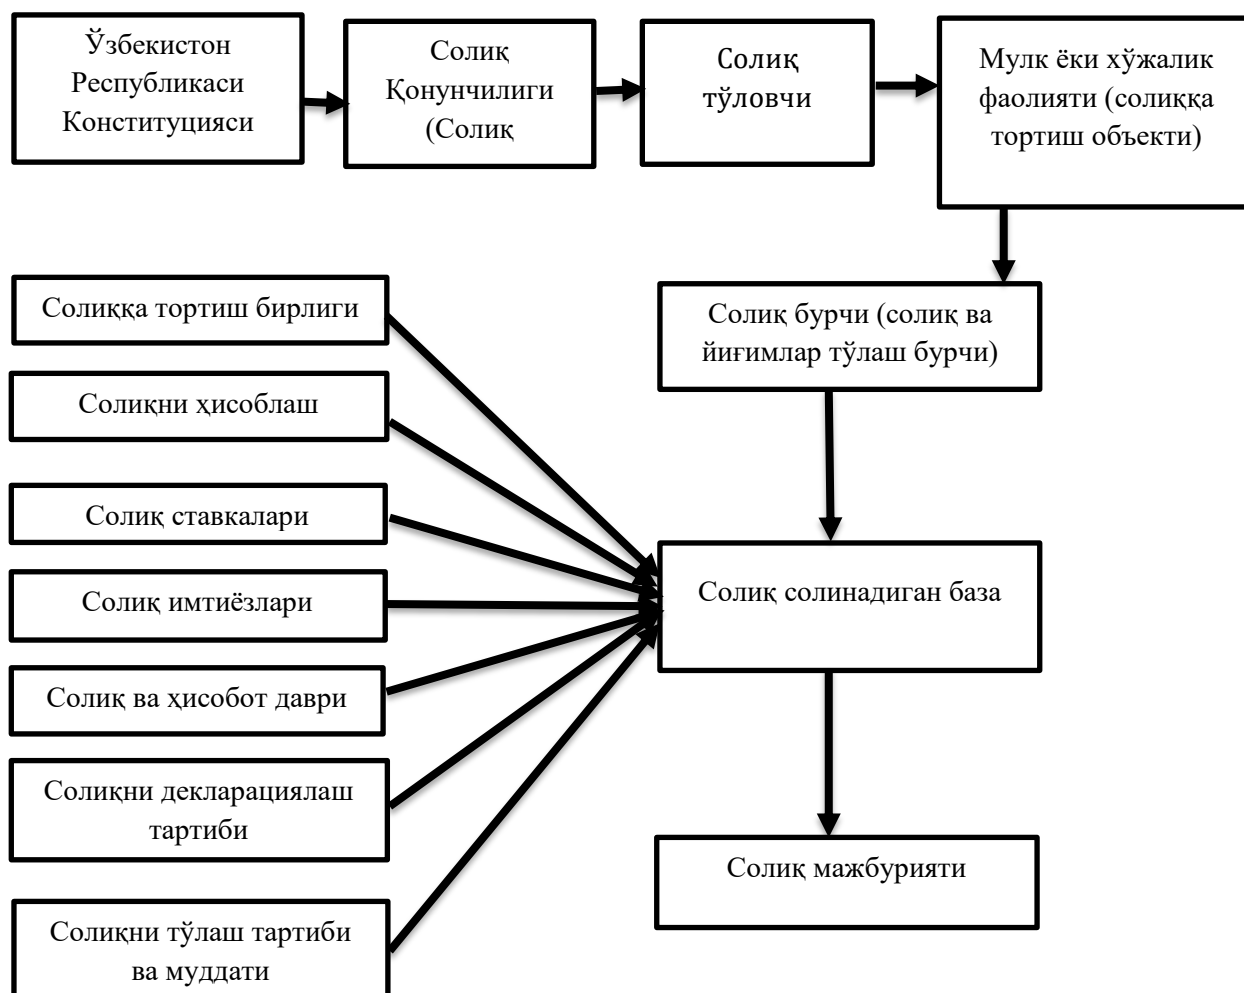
Ўзбекистон Республикаси Конституцияси

Солиқ Қонунчилиги (Солиқ

Солиқ тўловчи

Мулк ёки хўжалик фаолияти (солиққа тортиш объекти)

Солиқ бурчи (солиқ ва йиғимлар тўлаш бурчи)

Солиққа тортиш бирлиги

Солиқни ҳисоблаш

Солиқ ставкалари

Солиқ имтиёзлари

Солиқ ва ҳисобот даври

Солиқни декларациялаш тартиби

Солиқни тўлаш тартиби ва муддати

Солиқ солинадиган база

Солиқ мажбурияти